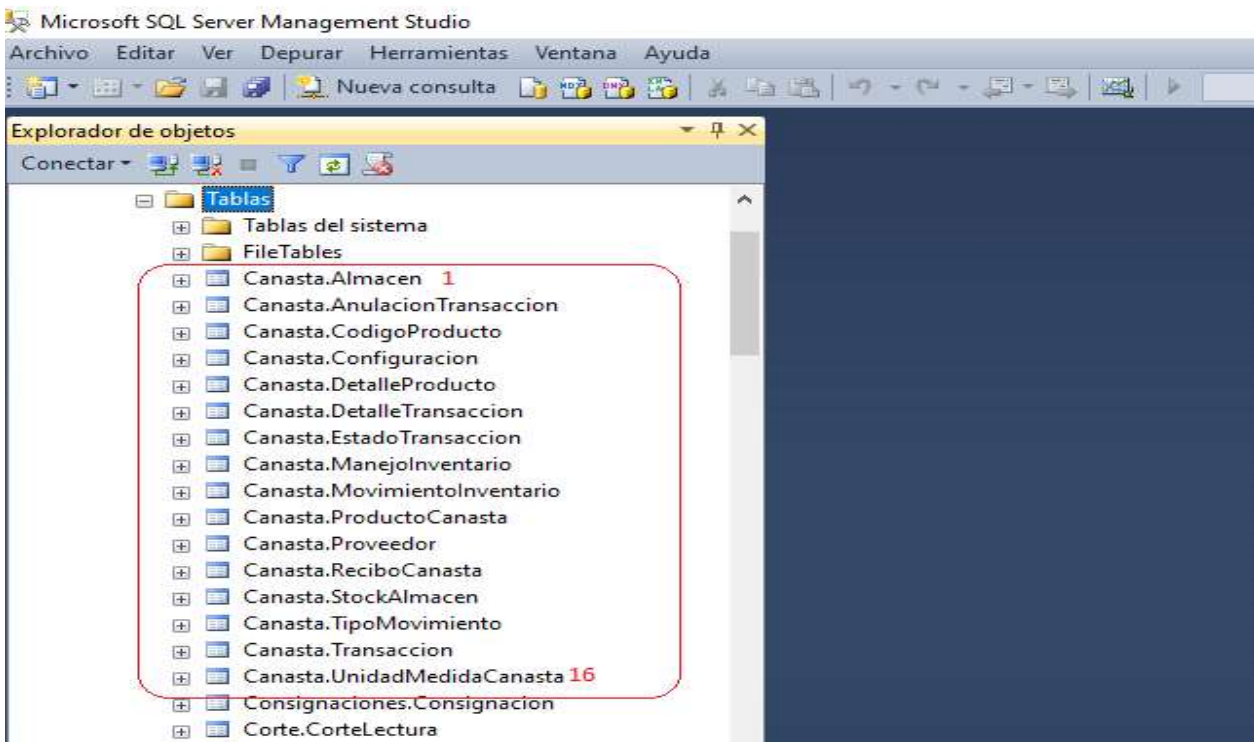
Microsoft SQL Server Management Studio

Archivo Editar Ver Depurar Herramientas Ventana Ayuda

Nueva consulta

Explorador de objetos

Conectar

Tablas
Tablas del sistema
FileTables
Canasta.Almacen 1
Canasta.AnulacionTransaccion
Canasta.CodigoProducto
Canasta.Configuracion
Canasta.DetalleProducto
Canasta.DetalleTransaccion
Canasta.EstadoTransaccion
Canasta.ManejoInventario
Canasta.MovimientoInventario
Canasta.ProductoCanasta
Canasta.Proveedor
Canasta.ReciboCanasta
Canasta.StockAlmacen
Canasta.TipoMovimiento
Canasta.Transaccion
Canasta.UnidadMedidaCanasta 16
Consignaciones.Consignacion
Corte.CorteLectura